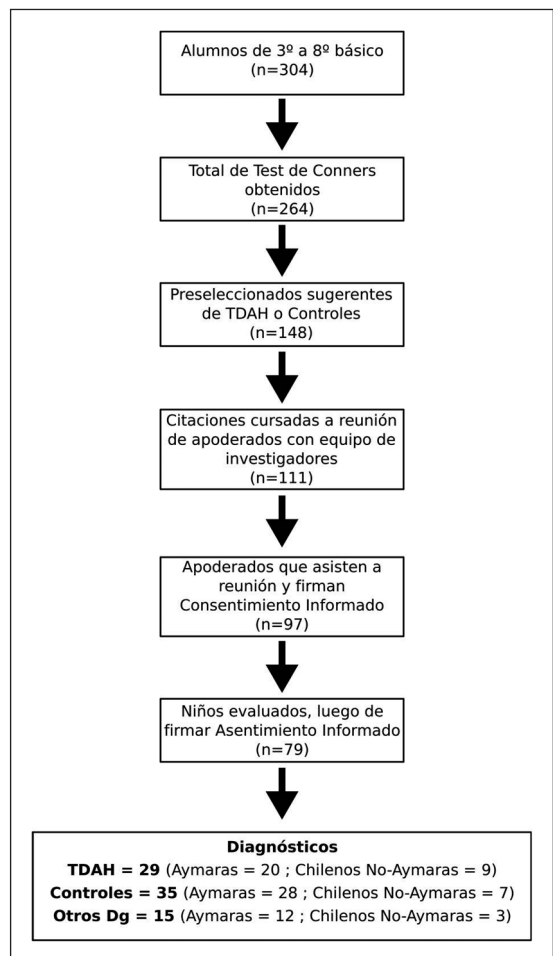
Alumnos de 3º a 8º básico
(n=304)

Total de Test de Conners obtenidos
(n=264)

Preseleccionados sugerentes de TDAH o Controles
(n=148)

Citaciones cursadas a reunión de apoderados con equipo de investigadores
(n=111)

Apoderados que asisten a reunión y firman Consentimiento Informado
(n=97)

Niños evaluados, luego de firmar Asentimiento Informado
(n=79)

**Diagnósticos**
**TDAH = 29** (Aymaras = 20 ; Chilenos No-Aymaras = 9)
**Controles = 35** (Aymaras = 28 ; Chilenos No-Aymaras = 7)
**Otros Dg = 15** (Aymaras = 12 ; Chilenos No-Aymaras = 3)